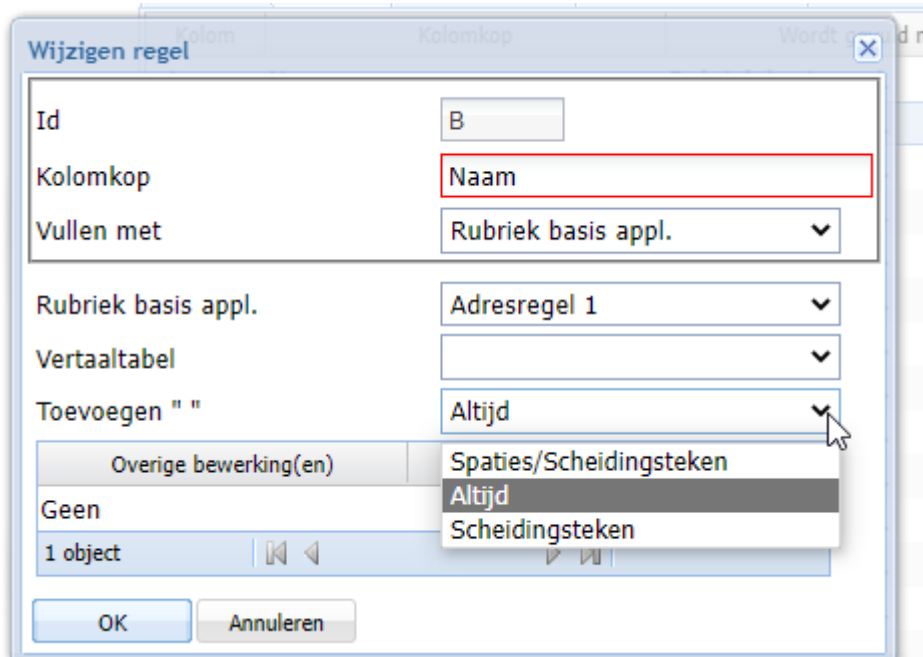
Kolom Kolomkop Wordt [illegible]

Wijzigen regel

Id B

Kolomkop Naam

Vullen met Rubriek basis appl.

Rubriek basis appl. Adresregel 1

Vertaaltabel

Toevoegen " " Altijd

Overige bewerking(en)

Geen

1 object

Spaties/Scheidingsteken
Altijd
Scheidingsteken

OK Annuleren